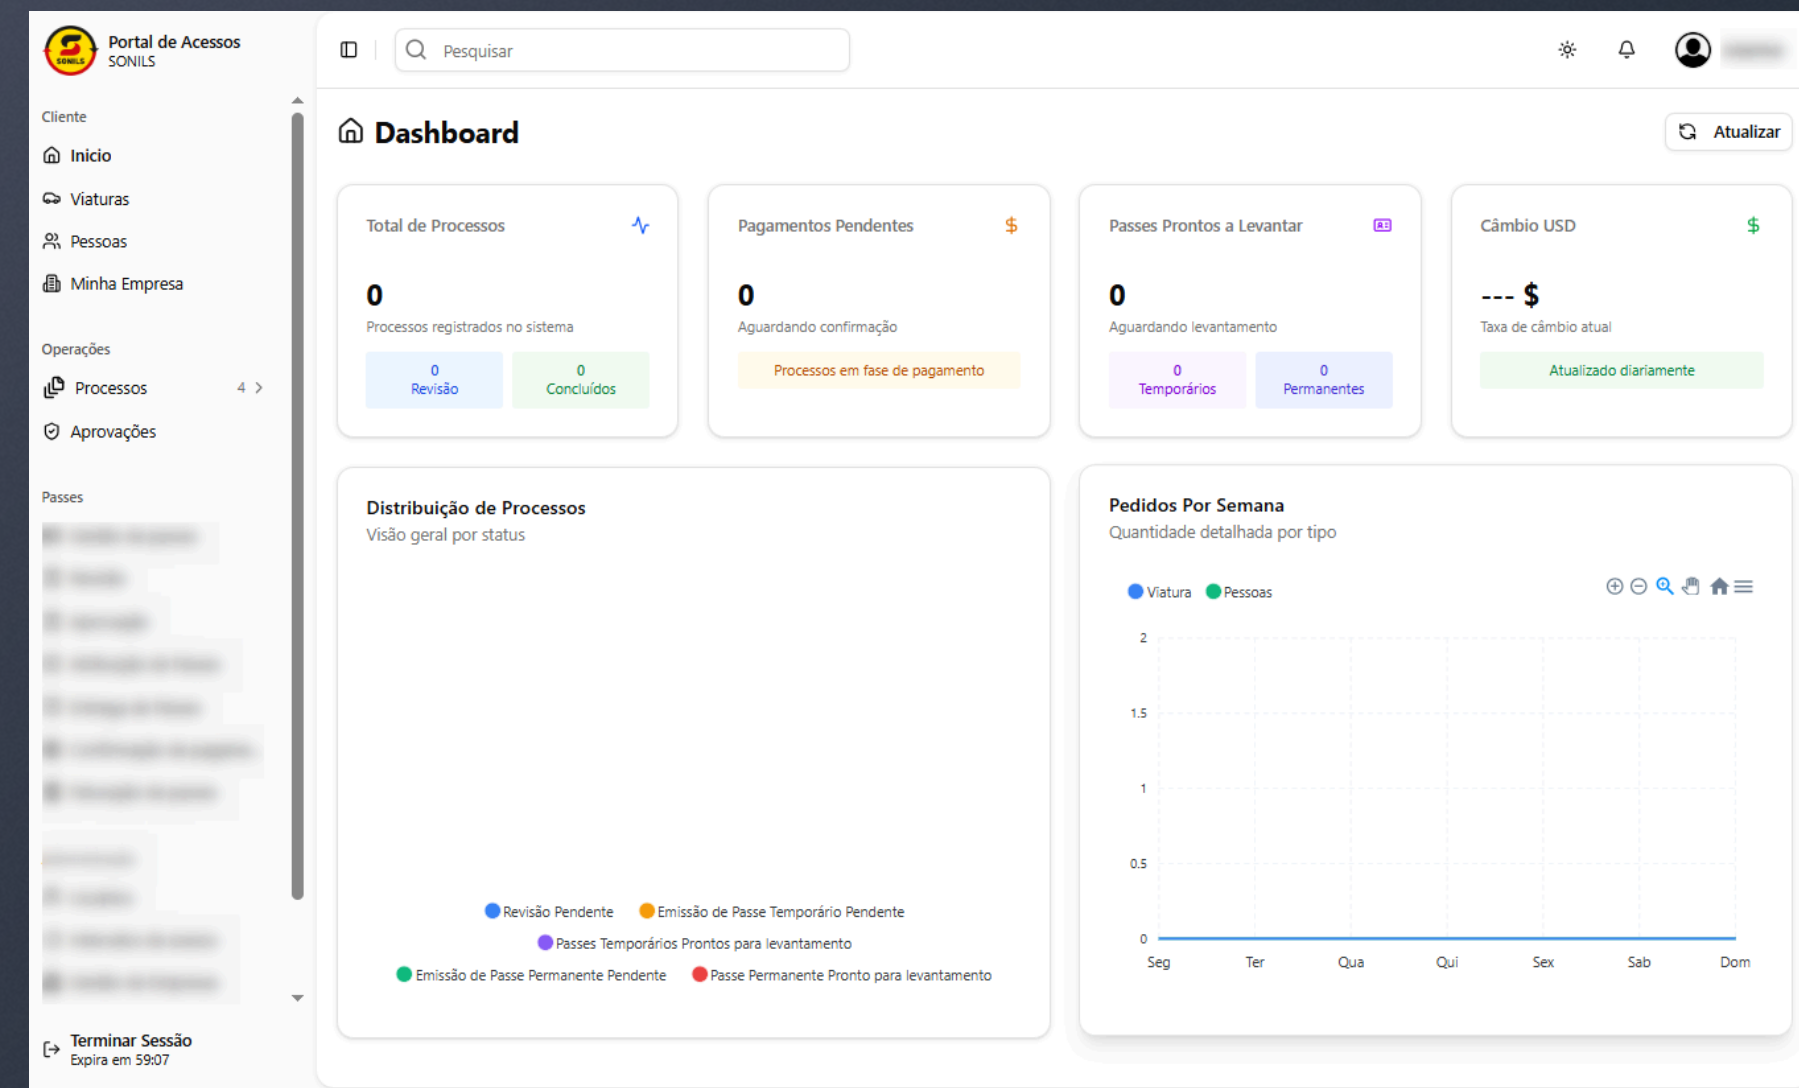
Portal de Acessos
SONILS

Cliente
Inicio
Viaturas
Pessoas
Minha Empresa

Operações
Processos 4
Aprovações

Passes
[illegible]
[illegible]
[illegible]
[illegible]
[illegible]
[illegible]
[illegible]

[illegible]
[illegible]
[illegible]
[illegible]

Terminar Sessão
Expira em 59:07

Pesquisar

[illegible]

Dashboard

Atualizar

Total de Processos
0
Processos registrados no sistema
0 Revisão
0 Concluídos

Pagamentos Pendentes $
0
Aguardando confirmação
Processos em fase de pagamento

Passes Prontos a Levantar
0
Aguardando levantamento
0 Temporários
0 Permanentes

Câmbio USD $
--- $
Taxa de câmbio atual
Atualizado diariamente

Distribuição de Processos
Visão geral por status

Revisão Pendente
Emissão de Passe Temporário Pendente
Passes Temporários Prontos para levantamento
Emissão de Passe Permanente Pendente
Passe Permanente Pronto para levantamento

Pedidos Por Semana
Quantidade detalhada por tipo

Viatura
Pessoas

2
1.5
1
0.5
0

Seg
Ter
Qua
Qui
Sex
Sab
Dom